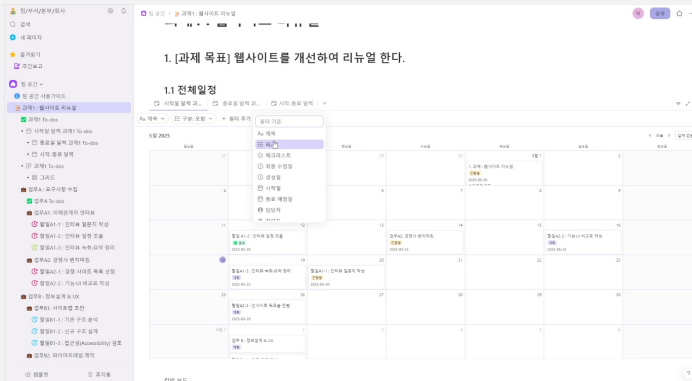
팀/부서/본부/회사

검색

새 페이지

즐겨찾기

주간보고

팀 공간

팀 공간 사용가이드

과제1 : 웹사이트 리뉴얼

과제1 To-do

시작일 달력 과제1 To-do

종료일 달력 과제1 To-do

시작-종료 달력

과제1 To-do

그리드

업무A : 요구사항 수집

업무A To-do

업무A1 : 이해관계자 인터뷰

활동A1-1 : 인터뷰 질문지 작성

활동A1-2 : 인터뷰 일정 조율

활동A1-3 : 인터뷰 녹취·요약 정리

업무A2 : 경쟁사 벤치마킹

활동A2-1 : 경쟁 사이트 목록 선정

활동A2-2 : 기능·UI 비교표 작성

업무B : 정보설계 & UX

업무B1 : 사이트맵 초안

활동B1-1 : 기존 구조 분석

활동B1-2 : 신규 구조 설계

활동B1-3 : 접근성(Accessibility) 점검

업무B2 : 와이어프레임 제작

템플릿

휴지통

팀 공간 / 과제1 : 웹사이트 리뉴얼

공유

1. [과제 목표] 웹사이트를 개선하여 리뉴얼 한다.

1.1 전체일정

시작일 달력 과 ... 종료일 달력 과 ... 시작-종료 달력

제목 구분: 모임 필터 추가

필터 기준

제목

체크

체크리스트

최종 수정일

생성일

시작일

종료 예정일

담당자

5월 2025

수요일

5월 1

1. 과제 : 웹사이트 리뉴얼

2025-05-01

2025-06-10

업무A : 요구사항 수집

진행중

활동A1-1 : 인터뷰 질문지 작성

활동A1-2 : 인터뷰 일정 조율

2025-05-13

업무A2 : 경쟁사 벤치마킹

2025-05-13

활동A2-1 : 기능·UI 비교표 작성

2025-05-15

활동A1-3 : 인터뷰 녹취·요약 정리

2025-05-19

활동A2-2 : 인터뷰 질문지 작성

2025-05-20

활동A2-1 : 경쟁사이트 목록 선정

2025-05-19

업무 B : 정보설계 & UX

2025-05-26

12

13

14

15

16

19

20

21

22

23

26

27

28

29

30